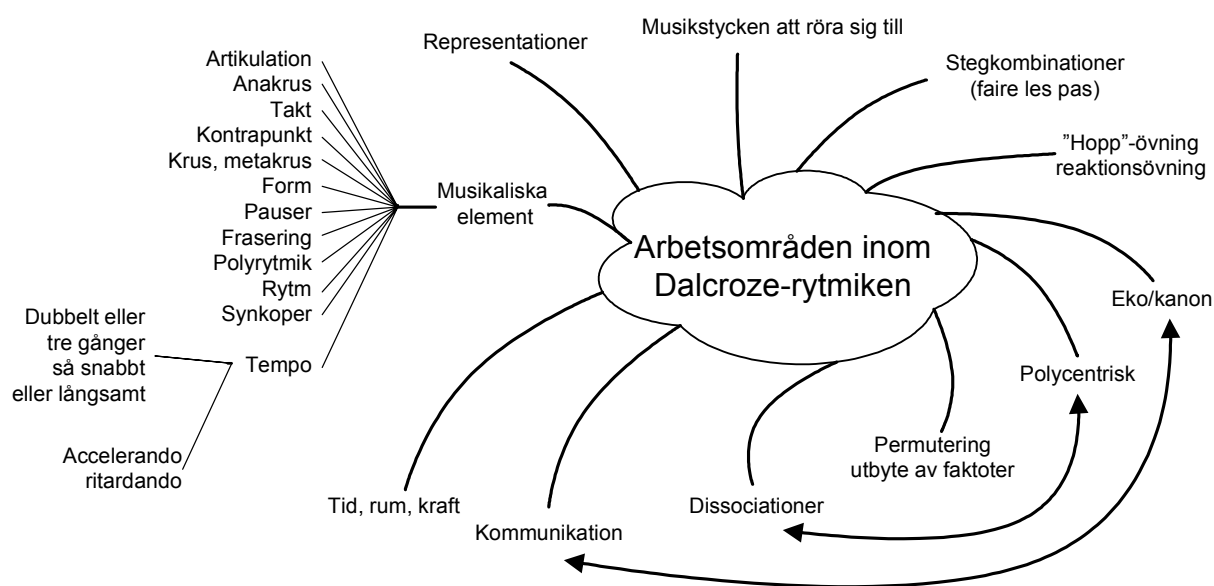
Arbetsområden inom Dalcroze-rytmiken

Representationer

Musikstycken att röra sig till

Stegkombinationer (faire les pas)

”Hopp”-övning reaktionsövning

Musikaliska element

Artikulation
Anakrus
Takt
Kontrapunkt
Krus, metakrus
Form
Pauser
Frasering
Polyrytmik
Rytm
Synkoper
Tempo

Dubbelt eller tre gånger så snabbt eller långsamt

Accelerando ritardando

Eko/kanon

Polycentrisk

Permutering utbyte av faktoter

Dissociationer

Kommunikation

Tid, rum, kraft